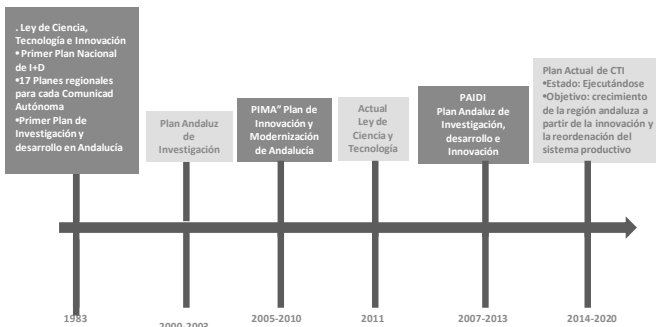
. Ley de Ciencia, Tecnología e Innovación
• Primer Plan Nacional de I+D
•17 Planes regionales para cada Comunicad Autónoma
•Primer Plan de Investigación y desarrollo en Andalucía

Plan Andaluz de Investigación

PIMA" Plan de Innovación y Modernización de Andalucía

Actual Ley de Ciencia y Tecnología

PAIDI
Plan Andaluz de Investigación, desarrollo e Innovación

Plan Actual de CTI
•Estado: Ejecutándose
•Objetivo: crecimiento de la región andaluza a partir de la innovación y la reordenación del sistema productivo

1983

2000-2003

2005-2010

2011

2007-2013

2014-2020